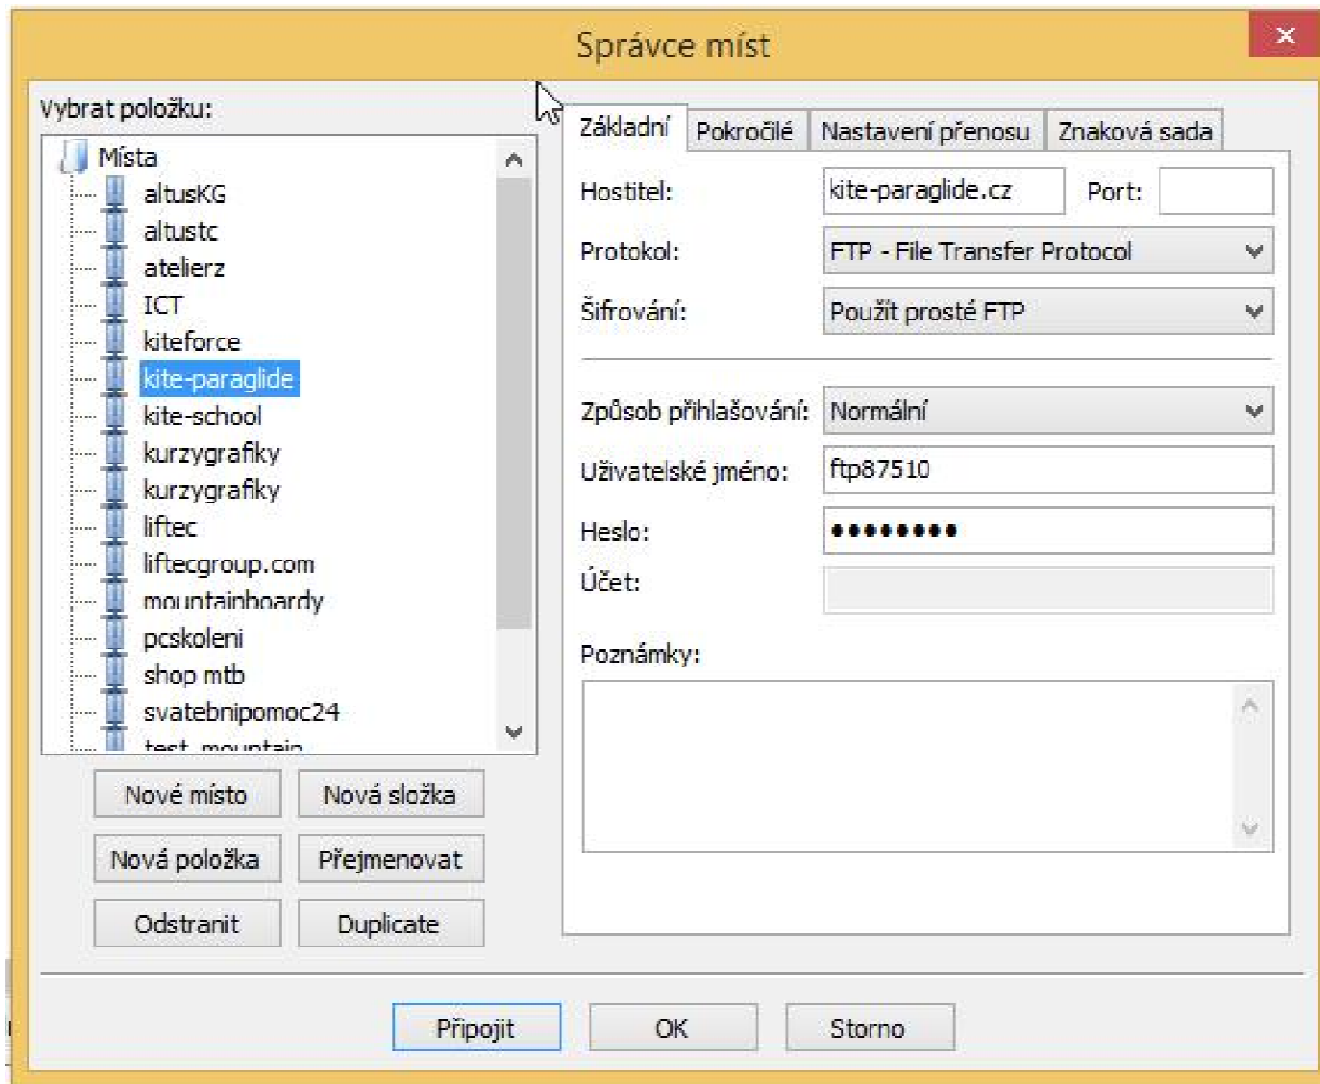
Správce míst

Vybrat položku:

Místa
altusKG
altustc
atelierz
ICT
kiteforce
kite-paraglide
kite-school
kurzygrafiky
kurzygrafiky
liftec
liftecgroup.com
mountainboardy
pcskoleni
shop mtb
svatebnipomoc24
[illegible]

Nové místo
Nová složka
Nová položka
Přejmenovat
Odstranit
Duplicate

Základní | Pokročilé | Nastavení přenosu | Znaková sada

Hostitel: kite-paraglide.cz
Port:
Protokol: FTP - File Transfer Protocol
Šifrování: Použít prosté FTP
Způsob přihlašování: Normální
Uživatelské jméno: ftp87510
Heslo: ••••••••
Účet:
Poznámky:

Připojit
OK
Storno